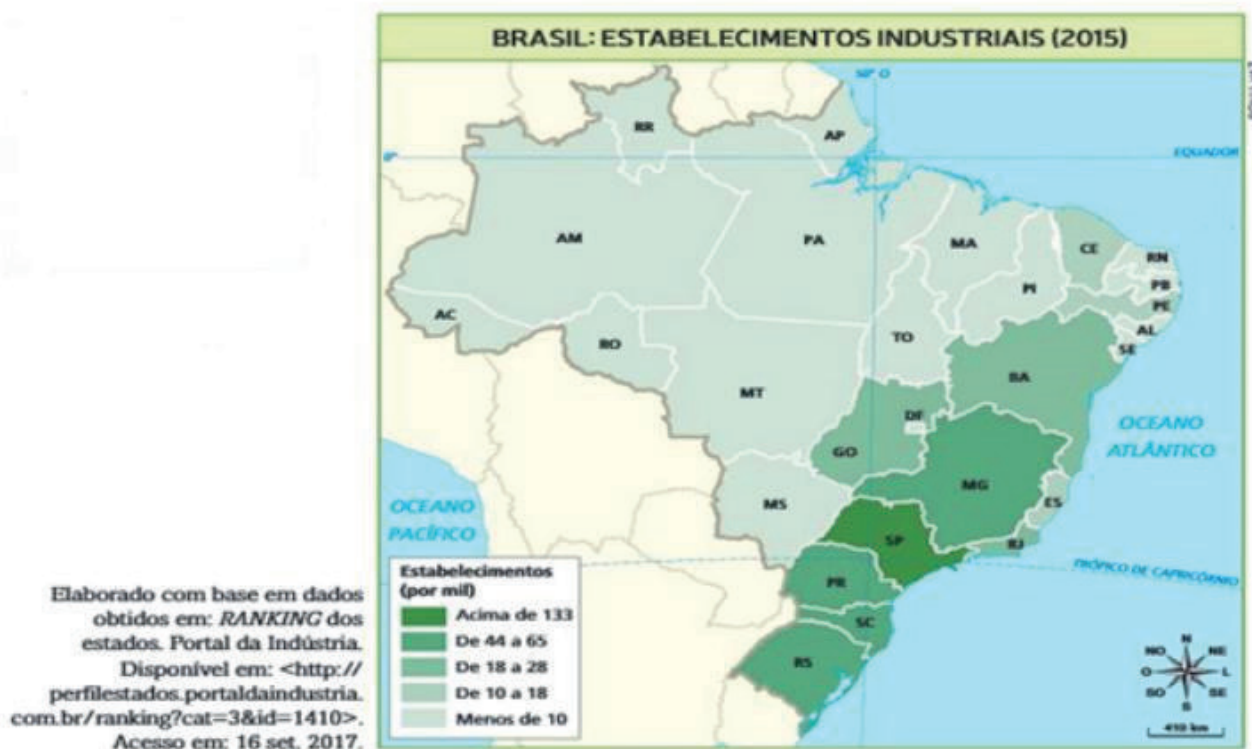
BRASIL: ESTABELECIMENTOS INDUSTRIAIS (2015)

50° O

EQUADOR

0°

RR

AP

AM

PA

MA

CE

RN

PB

PE

AL

SE

PI

AC

RO

TO

BA

MT

DF

GO

MG

ES

RJ

MS

SP

PR

SC

RS

OCEANO ATLÂNTICO

OCEANO PACÍFICO

TRÓPICO DE CAPRICÓRNIO

Estabelecimentos (por mil)

Acima de 133

De 44 a 65

De 18 a 28

De 10 a 18

Menos de 10

N
NO
NE
O
L
SO
SE
S

410 km

Elaborado com base em dados obtidos em: *RANKING* dos estados. Portal da Indústria. Disponível em: <http://perfilestados.portaldaindustria.com.br/ranking?cat=3&id=1410>. Acesso em: 16 set. 2017.